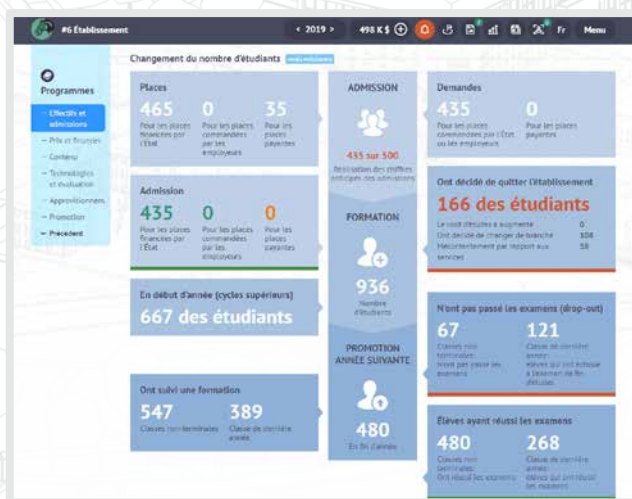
#6 Établissement

< 2019 >

498 K $

Fr

Menu

Programmes

– Effectifs et admissions

– Prix et finances

– Contenu

– Technologies et évaluation

– Approvisionnem.

– Promotion

– Precedent

Changement du nombre d'étudiants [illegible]

Places

465
Pour les places financées par l'État

0
Pour les places commandées par les employeurs

35
Pour les places payantes

Admission

435
Pour les places financées par l'État

0
Pour les places commandées par les employeurs

0
Pour les places payantes

En début d'année (cycles supérieurs)

667 des étudiants

Ont suivi une formation

547
Classes non-terminales

389
Classe de dernière année

ADMISSION

435 sur 500
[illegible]

FORMATION

936
Nombre d'étudiants

PROMOTION ANNÉE SUIVANTE

480
En fin d'année

Demandes

435
Pour les places commandées par l'État ou les employeurs

0
Pour les places payantes

Ont décidé de quitter l'établissement

166 des étudiants

Le coût d'études a augmenté 0
Ont décidé de changer de branche 108
Mécontentement par rapport aux services 58

N'ont pas passé les examens (drop-out)

67
Classes non-terminales: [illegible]

121
Classe de dernière année: élèves qui ont échoué à l'examen de fin d'études

Élèves ayant réussi les examens

480
Classes non-terminales: Ont réussi les examens

268
Classe de dernière année: élèves qui ont réussi les examens